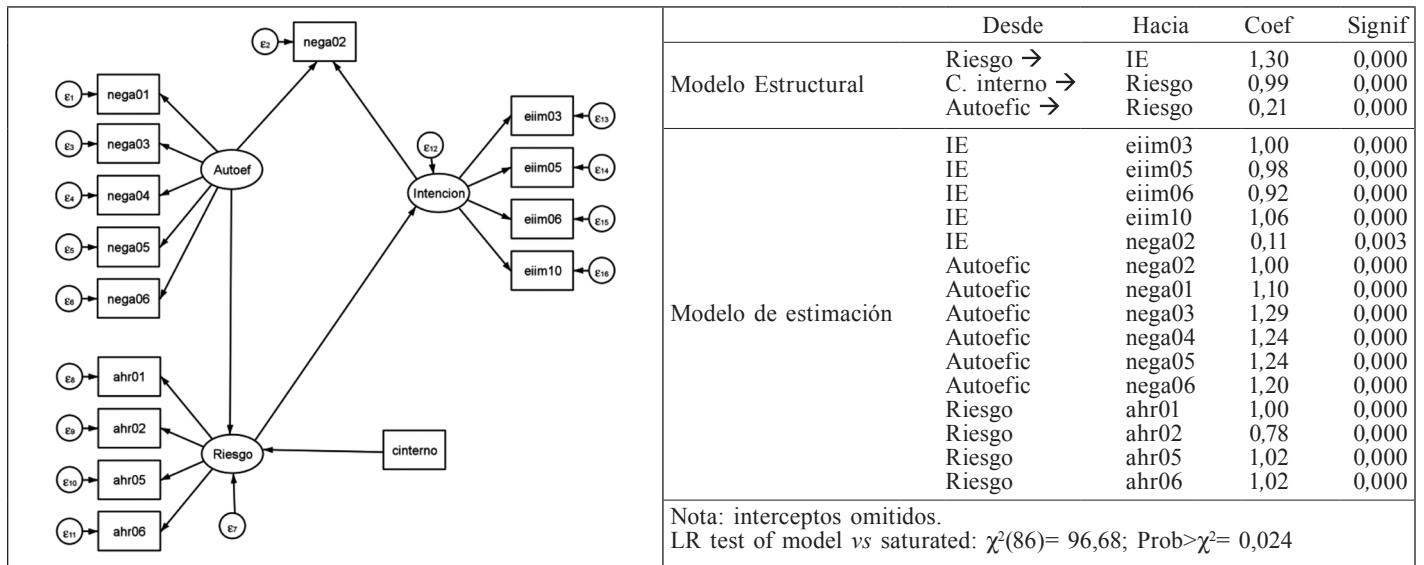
$\varepsilon_2$ nega02
$\varepsilon_1$ nega01
$\varepsilon_3$ nega03
$\varepsilon_4$ nega04
$\varepsilon_5$ nega05
$\varepsilon_6$ nega06
Autoef
$\varepsilon_{12}$
Intencion
eiim03 $\varepsilon_{13}$
eiim05 $\varepsilon_{14}$
eiim06 $\varepsilon_{15}$
eiim10 $\varepsilon_{16}$
$\varepsilon_8$ ahr01
$\varepsilon_9$ ahr02
$\varepsilon_{10}$ ahr05
$\varepsilon_{11}$ ahr06
Riesgo
$\varepsilon_7$
cinterno

| | Desde | Hacia | Coef | Signif |
|---|---|---|---|---|
| Modelo Estructural | Riesgo → | IE | 1,30 | 0,000 |
| | C. interno → | Riesgo | 0,99 | 0,000 |
| | Autoefic → | Riesgo | 0,21 | 0,000 |
| Modelo de estimación | IE | eiim03 | 1,00 | 0,000 |
| | IE | eiim05 | 0,98 | 0,000 |
| | IE | eiim06 | 0,92 | 0,000 |
| | IE | eiim10 | 1,06 | 0,000 |
| | IE | nega02 | 0,11 | 0,003 |
| | Autoefic | nega02 | 1,00 | 0,000 |
| | Autoefic | nega01 | 1,10 | 0,000 |
| | Autoefic | nega03 | 1,29 | 0,000 |
| | Autoefic | nega04 | 1,24 | 0,000 |
| | Autoefic | nega05 | 1,24 | 0,000 |
| | Autoefic | nega06 | 1,20 | 0,000 |
| | Riesgo | ahr01 | 1,00 | 0,000 |
| | Riesgo | ahr02 | 0,78 | 0,000 |
| | Riesgo | ahr05 | 1,02 | 0,000 |
| | Riesgo | ahr06 | 1,02 | 0,000 |

Nota: interceptos omitidos.
LR test of model *vs* saturated: $\chi^2(86)$= 96,68; Prob>$\chi^2$= 0,024